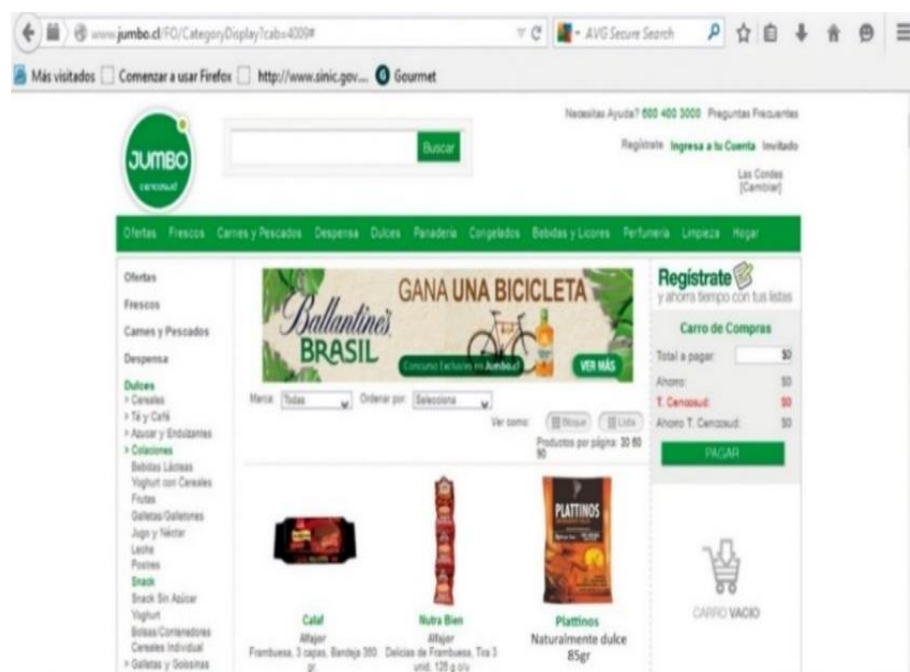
www.jumbo.cl/FO/CategoryDisplay?cab=4009#

AVG Secure Search

Más visitados Comenzar a usar Firefox http://www.sinic.gov... Gourmet

Necesitas Ayuda? 600 400 3000 Preguntas Frecuentes

Regístrate Ingresa a tu Cuenta Invitado

Las Condes [Cambiar]

JUMBO cencosud

Buscar

Ofertas Frescos Carnes y Pescados Despensa Dulces Panadería Congelados Bebidas y Licores Perfumería Limpieza Hogar

Ofertas
Frescos
Carnes y Pescados
Despensa
Dulces
> Cereales
> Té y Café
> Azúcar y Endulzantes
> Colaciones
Bebidas Lácteas
Yoghurt con Cereales
Frutas
Galletas/Galletones
Jugo y Néctar
Leche
Postres
Snack
Snack Sin Azúcar
Yoghurt
Bolsas/Contenedores
Cereales Individual
> Galletas y Golosinas

Ballantine's BRASIL GANA UNA BICICLETA Concurso Exclusivo en Jumbo.cl VER MÁS

Marca: Todas Ordenar por: Selecciona

Ver como: Bloque Lista

Productos por página: 30 60 90

Calaf
Alfajor
Frambuesa, 3 capas, Bandeja 360 gr

Nutra Bien
Alfajor
Delicias de Frambuesa, Tira 3 unid. 120 g c/u

PLATTINOS
Plattinos
Naturalmente dulce
85gr

Regístrate
y ahorra tiempo con tus listas

Carro de Compras

Total a pagar: $0
Ahorro: $0
T. Cencosud: $0
Ahorro T. Cencosud: $0

PAGAR

CARRO VACIO